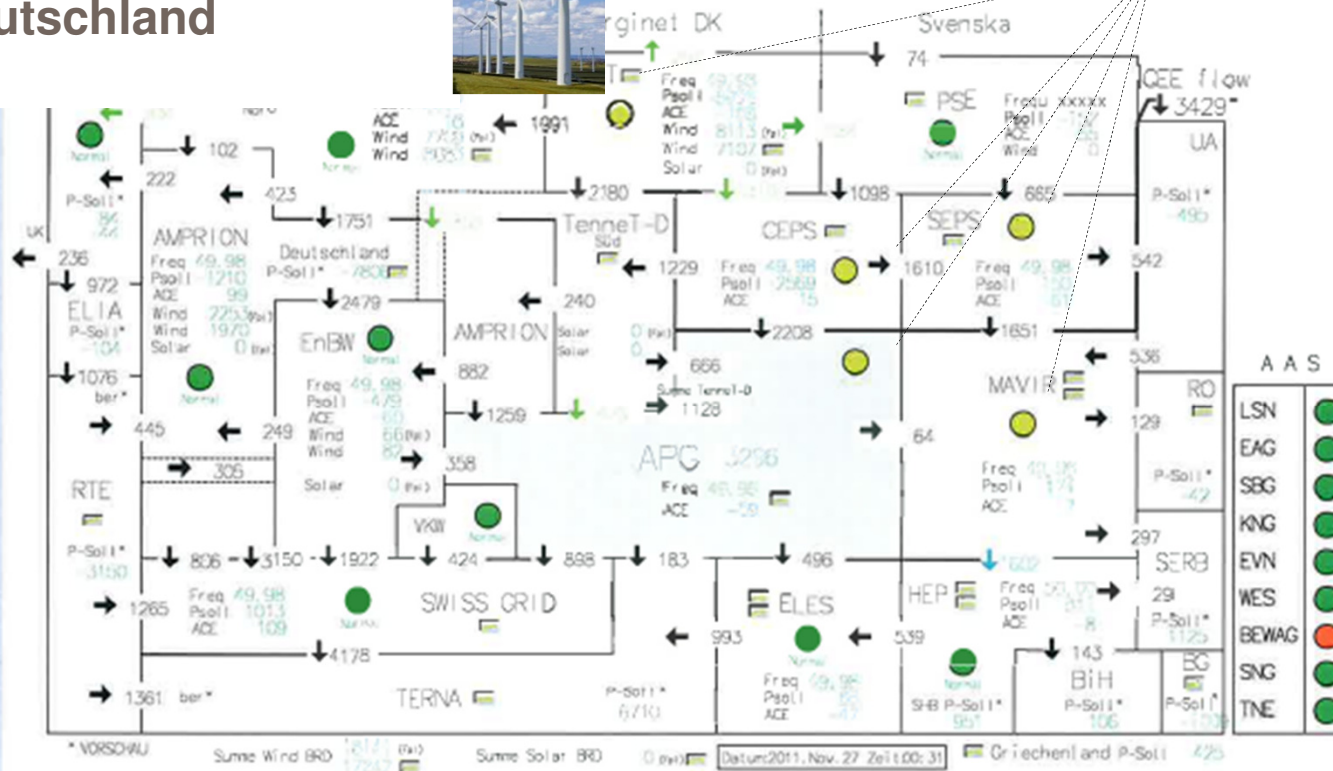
utschland

rginet DK

Svenska

74

QEE flow
3429*

Freq 49,98
Psoll
ACE
Wind 8113 (Pal)
Wind 7107
Solar 0

PSE

Frequ xxxxx
Psoll -152
ACE
Wind 0

UA

Nord

ACE 16
Wind 7733 (Pal)
Wind 8933

1991

Normal

102

222

P-Soll* 84

423

Normal

2180

1098

665

P-Soll* -495

UK

236

AMPRION

1751

TenneT-D
Süd

CEPS

SEPS

Deutschland
P-Soll* -7808

972

Freq 49,98
Psoll -1210
ACE 99
Wind 2253 (Pal)
Wind 1970
Solar 0 (Pal)

1229

Freq 49,98
Psoll -2569
ACE 15

1610

Freq 49,98
Psoll 159
ACE 61

542

ELIA
P-Soll* -104

2479

240

AMPRION

Solar 0 (Pal)
Solar 0

2208

1651

EnBW
Normal

536

A A S

1076
ber*

Normal

882

666
Summe TenneT-D

MAVIR

RO

Freq 49,98
Psoll -479
ACE -60
Wind 66 (Pal)
Wind 62

1259

1128

129

LSN

445

249

APG 3296

64

EAG

358

Freq 49,98
ACE -59

Freq 49,98
Psoll 174
ACE 7

P-Soll* -42

SBG

RTE

305

Solar 0 (Pal)

KNG

VKW

Normal

297

P-Soll* -3150

806

3150

1922

424

898

183

496

1602

SERB

EVN

Freq 49,98
Psoll 101,3
ACE 109

Normal

SWISS GRID

ELES

HEP

Freq 50,00
Psoll 311
ACE -8

291
P-Soll* 1125

WES

1265

993

539

BEWAG

4178

Normal

Normal

143

BiH
P-Soll* 106

BG
P-Soll* -1539

SNG

1361 ber*

TERNA

P-Soll* 6710

Freq 49,98
Psoll 35
ACE -47

SHB P-Soll* 951

TNE

* VORSCHAU

Summe Wind BRD 18171 (Pal) 17247

Summe Solar BRD 0 (Pal)

Datum:2011.Nov.27 Zeit:00:31

Griechenland P-Soll 425